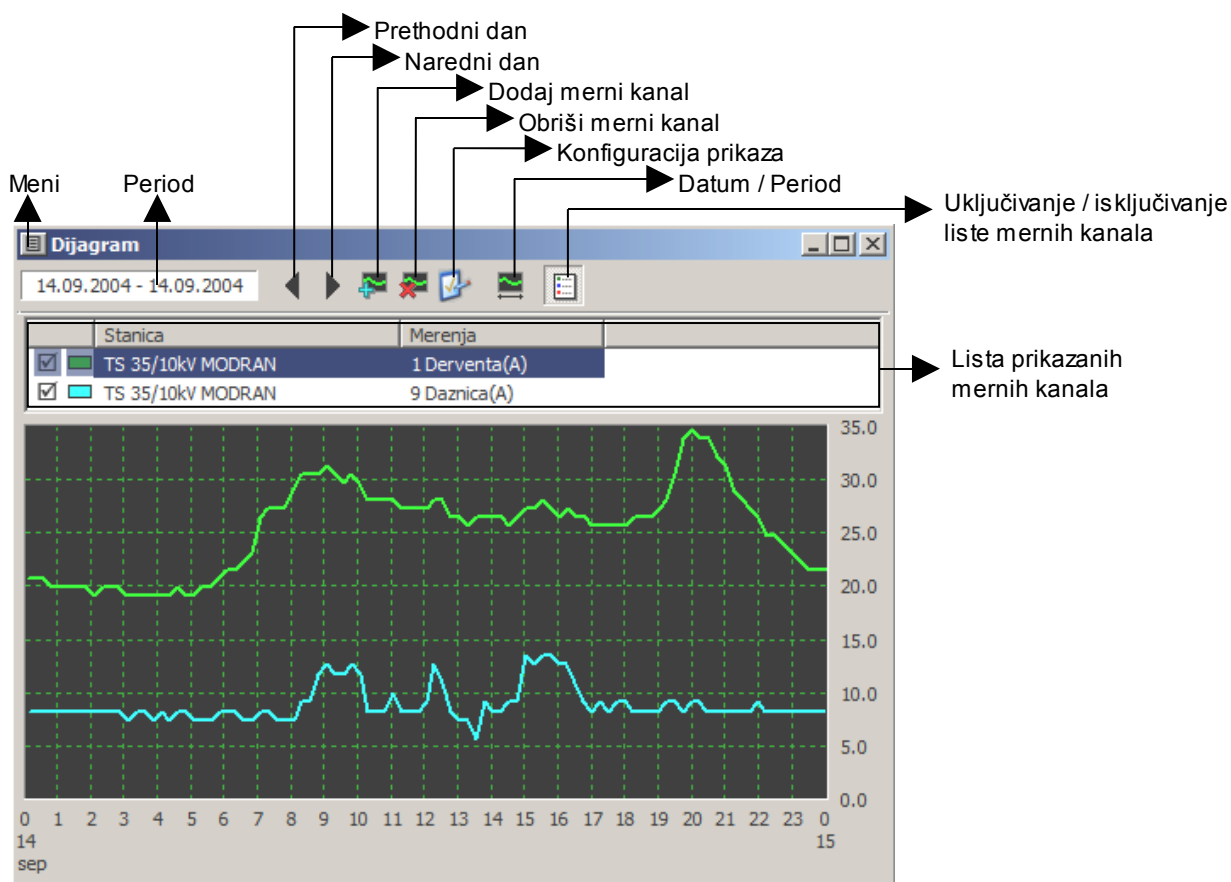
Prethodni dan
Naredni dan
Dodaj merni kanal
Obriši merni kanal
Konfiguracija prikaza
Datum / Period
Meni
Period
Uključivanje / isključivanje liste mernih kanala

Dijagram
14.09.2004 - 14.09.2004

| | | Stanica | Merenja |
|---|---|---|---|
| ☑ | | TS 35/10kV MODRAN | 1 Derventa(A) |
| ☑ | | TS 35/10kV MODRAN | 9 Daznica(A) |

Lista prikazanih mernih kanala

35.0
30.0
25.0
20.0
15.0
10.0
5.0
0.0

0 1 2 3 4 5 6 7 8 9 10 11 12 13 14 15 16 17 18 19 20 21 22 23 0
14 sep
15